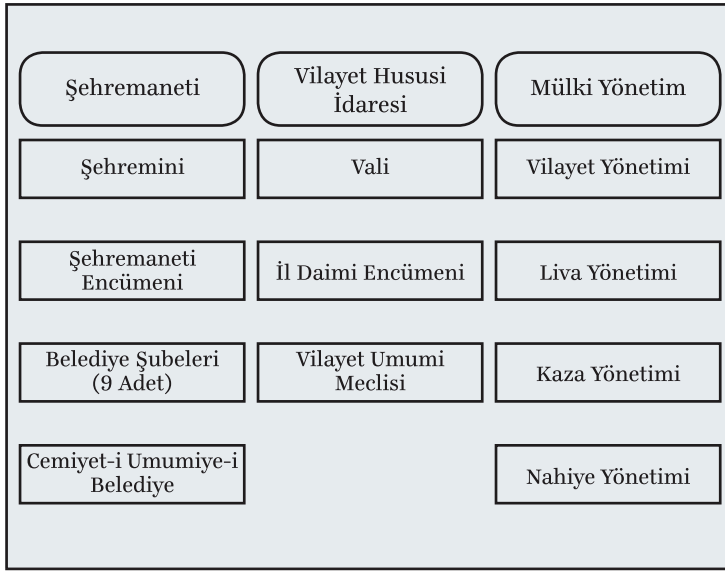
Şehremaneti

Vilayet Hususi İdaresi

Mülki Yönetim

Şehremini

Vali

Vilayet Yönetimi

Şehremaneti Encümeni

İl Daimi Encümeni

Liva Yönetimi

Belediye Şubeleri (9 Adet)

Vilayet Umumi Meclisi

Kaza Yönetimi

Cemiyet-i Umumiye-i Belediye

Nahiye Yönetimi